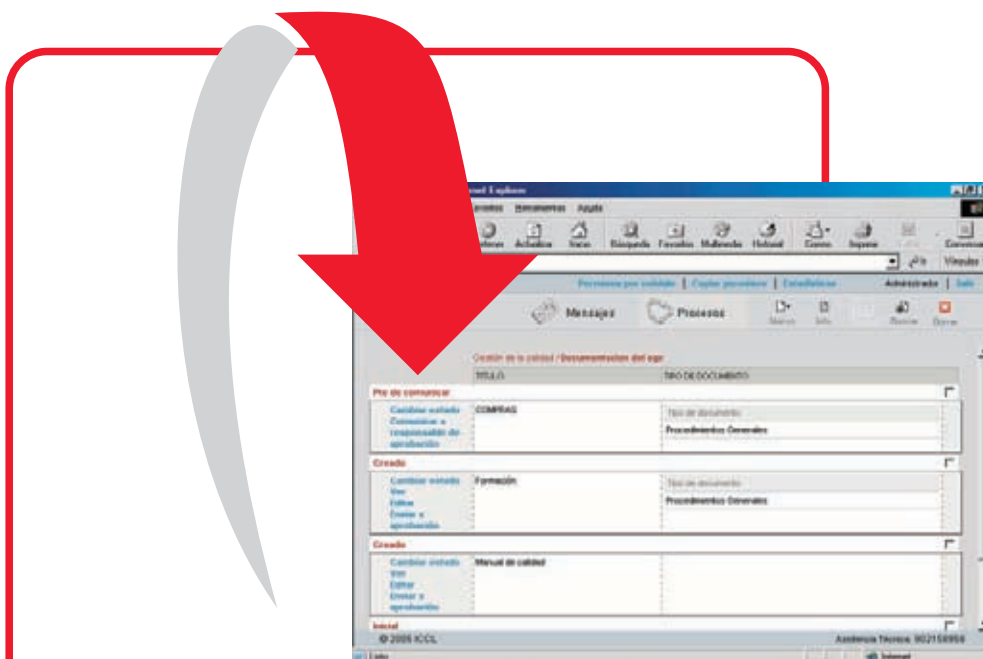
net Explorer
oritos Herramientas Ayuda
Detener Actualizar Inicio Búsqueda Favoritos Multimedia Historial Correo Imprimir Edición Conversar
Ir Vínculos
Procesos por calidad | Copias procesos | Estadísticas Administrador | Salir
Mensajes Procesos
Nuevo Info Revisar Borrar
Gestión de la calidad / Documentación del sgc
TÍTULO TIPO DE DOCUMENTO
Por de comunicar
Cambiar estado
Comunicar a responsable de aprobación
COMPRAS
Tipo de documento
Procedimientos Generales
Creado
Cambiar estado
Ver
Editar
Enviar a aprobación
Formación
Tipo de documento
Procedimientos Generales
Creado
Cambiar estado
Ver
Editar
Enviar a aprobación
Manual de calidad
Inicial
© 2005 ICCL
Asistencia Técnica: 902158958
Listo
Internet